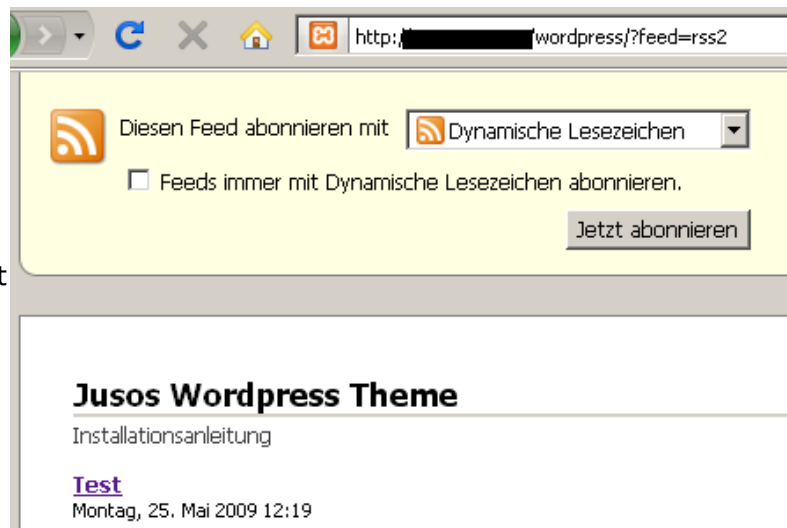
http:/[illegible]/wordpress/?feed=rss2

Diesen Feed abonnieren mit Dynamische Lesezeichen

Feeds immer mit Dynamische Lesezeichen abonnieren.

Jetzt abonnieren

t

Jusos Wordpress Theme

Installationsanleitung

Test

Montag, 25. Mai 2009 12:19